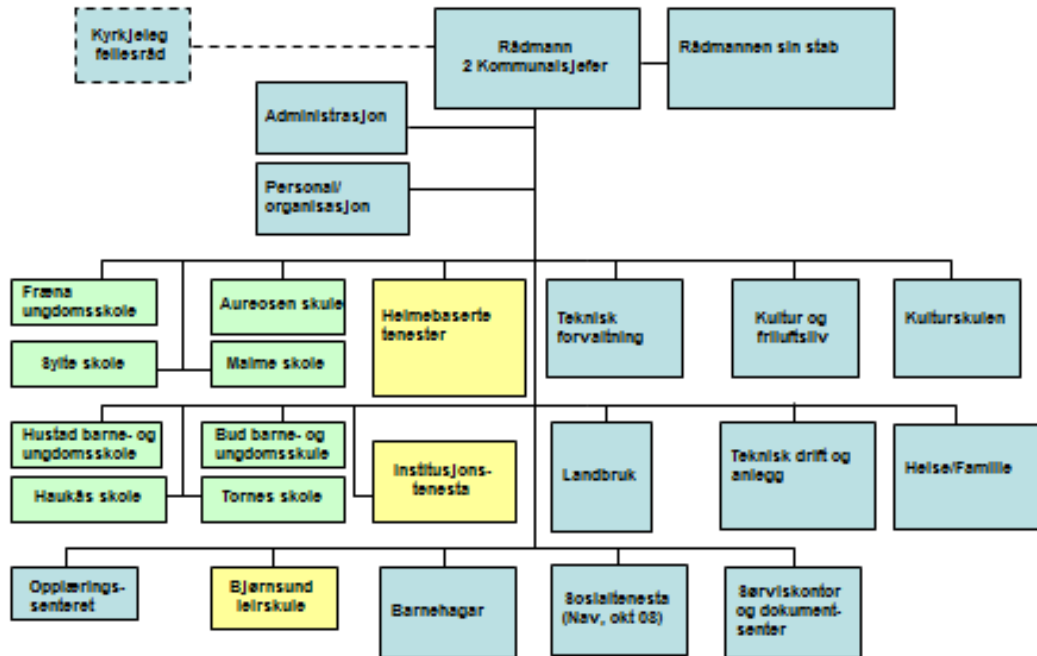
Kyrkjeleg fellesråd

Rådmann
2 Kommunalsjefer

Rådmannen sin stab

Administrasjon

Personal/
organisasjon

Fræna ungdomsskole

Aureosen skule

Sylte skole

Malme skole

Heimebaserte tenester

Teknisk forvaltning

Kultur og friluftsliv

Kulturskulen

Hustad barne- og ungdomsskole

Bud barne- og ungdomsskule

Haukås skole

Tornes skole

Institusjonstenesta

Landbruk

Teknisk drift og anlegg

Helse/Familie

Opplæringssenteret

Bjørnsund leirskule

Barnehagar

Sosialtenesta
(Nav, okt 08)

Serviskontor og dokumentsenter